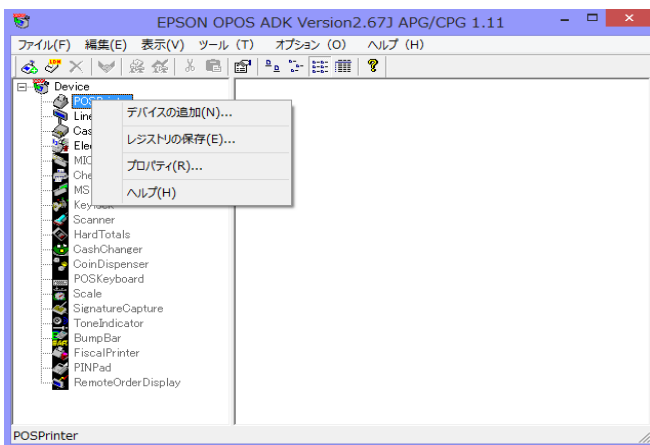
EPSON OPOS ADK Version2.67J APG/CPG 1.11

ファイル(F) 編集(E) 表示(V) ツール(T) オプション(O) ヘルプ(H)

Device
POS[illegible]
Line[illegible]
Cas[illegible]
Ele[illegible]
MIC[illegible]
Che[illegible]
MS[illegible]
Key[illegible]
Scanner
HardTotals
CashChanger
CoinDispenser
POSKeyboard
Scale
SignatureCapture
ToneIndicator
BumpBar
FiscalPrinter
PINPad
RemoteOrderDisplay

デバイスの追加(N)...
レジストリの保存(E)...
プロパティ(R)...
ヘルプ(H)

POSPrinter